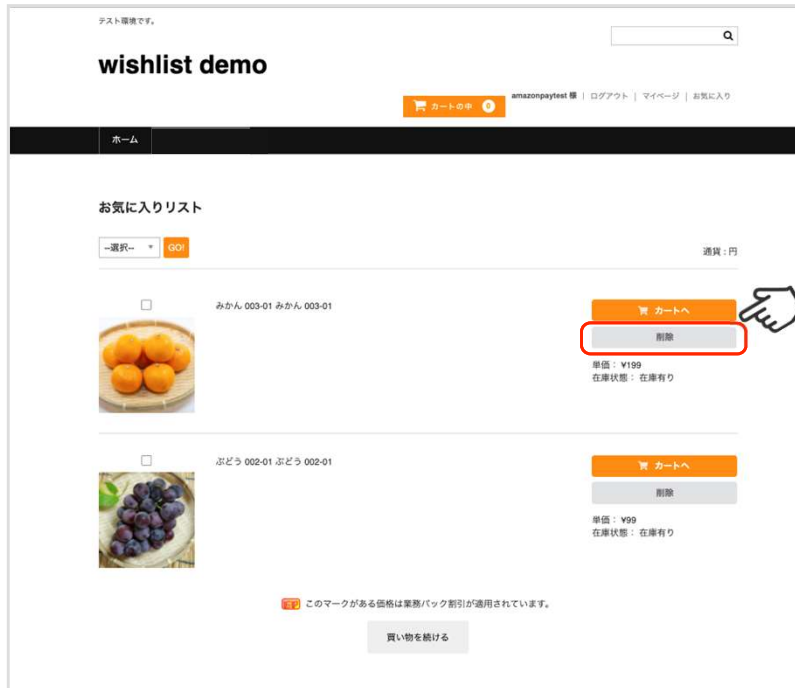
テスト環境です。

wishlist demo

カートの中 0

amazonpaytest 様 | ログアウト | マイページ | お気に入り

ホーム

お気に入りリスト

--選択-- GO!

通貨：円

みかん 003-01 みかん 003-01

カートへ

削除

単価： ¥199
在庫状態： 在庫有り

ぶどう 002-01 ぶどう 002-01

カートへ

削除

単価： ¥99
在庫状態： 在庫有り

このマークがある価格は業務パック割引が適用されています。

買い物を続ける